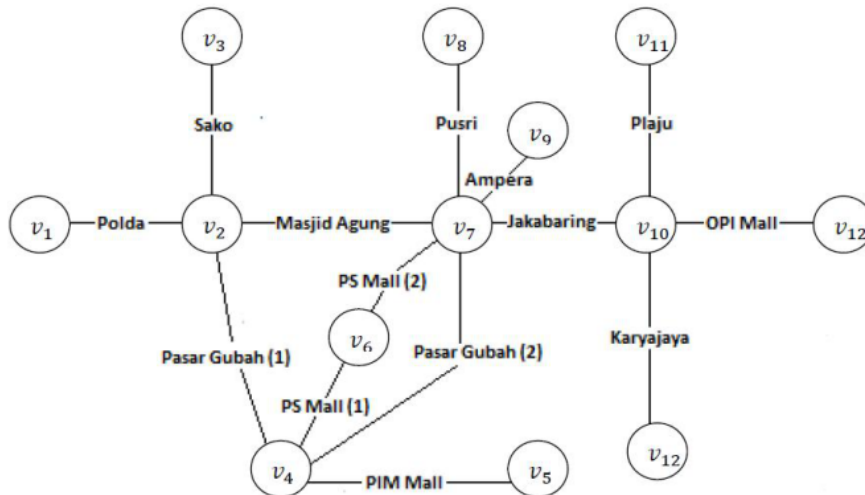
$v_3$

Sako

$v_1$ Polda $v_2$ Masjid Agung $v_7$ Jakabaring $v_{10}$ OPI Mall $v_{12}$

$v_8$

Pusri

$v_9$

Ampera

$v_{11}$

Plaju

PS Mall (2)

$v_6$

Pasar Gubah (1)

Pasar Gubah (2)

PS Mall (1)

Karyajaya

$v_{12}$

$v_4$ PIM Mall $v_5$